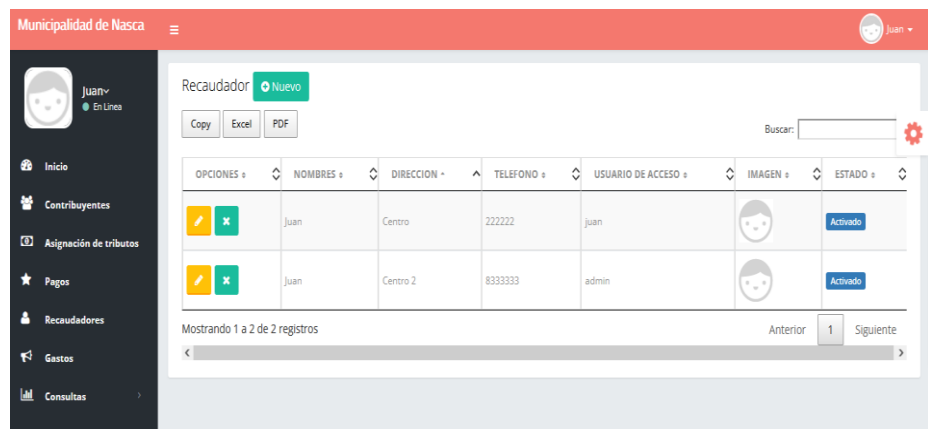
Municipalidad de Nasca

Juan

Juan
En Linea

Inicio
Contribuyentes
Asignación de tributos
Pagos
Recaudadores
Gastos
Consultas

Recaudador Nuevo

Copy Excel PDF

Buscar:

| OPCIONES | NOMBRES | DIRECCION | TELEFONO | USUARIO DE ACCESO | IMAGEN | ESTADO |
|---|---|---|---|---|---|---|
| | Juan | Centro | 222222 | juan | | Activado |
| | Juan | Centro 2 | 8333333 | admin | | Activado |

Mostrando 1 a 2 de 2 registros

Anterior 1 Siguiente